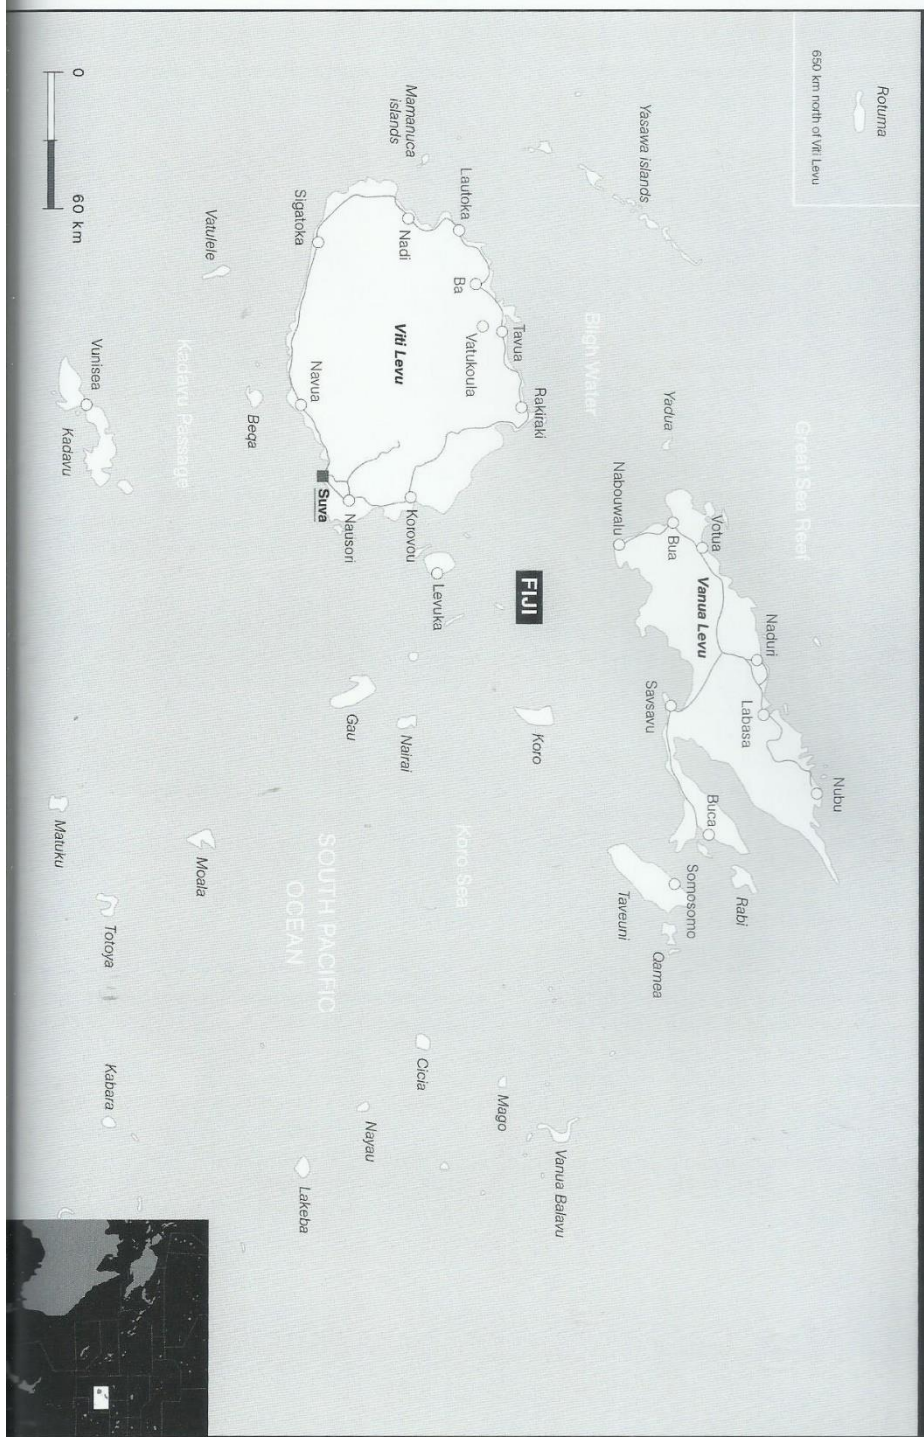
Rotuma
650 km north of Viti Levu

Yasawa islands

Mamanuca islands

Lautoka

Nadi

Sigatoka

Vatulele

0
60 km

Ba

Viti Levu

Vatukoula

Tavua

Bligh Water

Rakiraki

Navua

Beqa

Kadavu Passage

Vunisea

Kadavu

Yadua

Great Sea Reef

Nabouwalu

Bua

Vatua

Vanua Levu

Korovou

Nausori

Suva

FIJI

Levuka

Naduri

Labasa

Savsavu

Nubu

Buca

Koro

Nairai

Gau

Koro Sea

SOUTH PACIFIC OCEAN

Rabi

Somosomo

Taveuni

Qamea

Moala

Matuku

Totoya

Cicia

Mago

Vanua Balavu

Nayau

Kabara

Lakeba